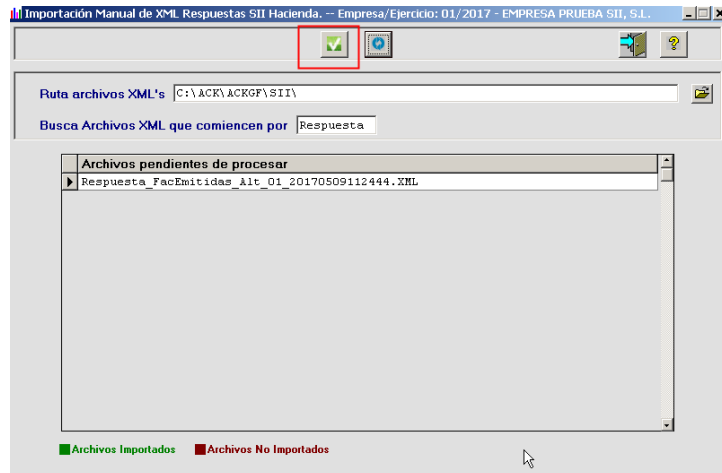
Importación Manual de XML Respuestas SII Hacienda. -- Empresa/Ejercicio: 01/2017 - EMPRESA PRUEBA SII, S.L.

Ruta archivos XML's C:\ACK\ACKGF\SII\

Busca Archivos XML que comiencen por Respuesta

| Archivos pendientes de procesar |
|---|
| Respuesta_FacEmitidas_Alt_01_20170509112444.XML |

Archivos Importados Archivos No Importados